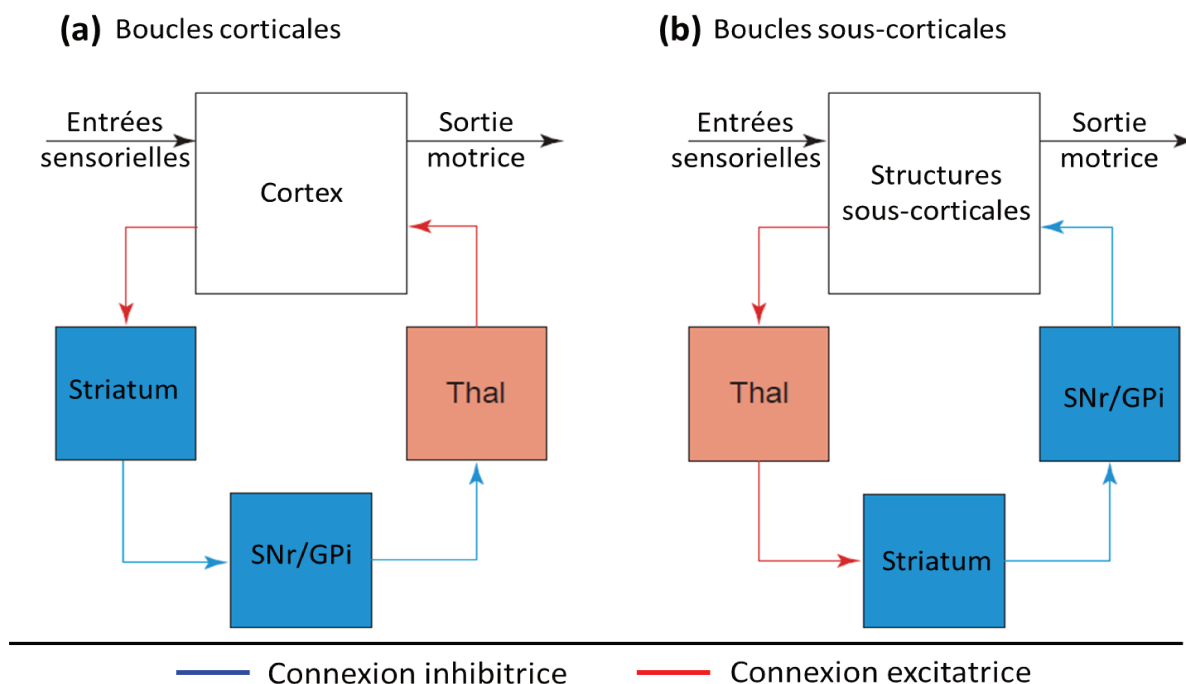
(a) Boucles corticales

Entrées sensorielles

Cortex

Sortie motrice

Striatum

Thal

SNr/GPi

(b) Boucles sous-corticales

Entrées sensorielles

Structures sous-corticales

Sortie motrice

Thal

SNr/GPi

Striatum

Connexion inhibitrice

Connexion excitatrice